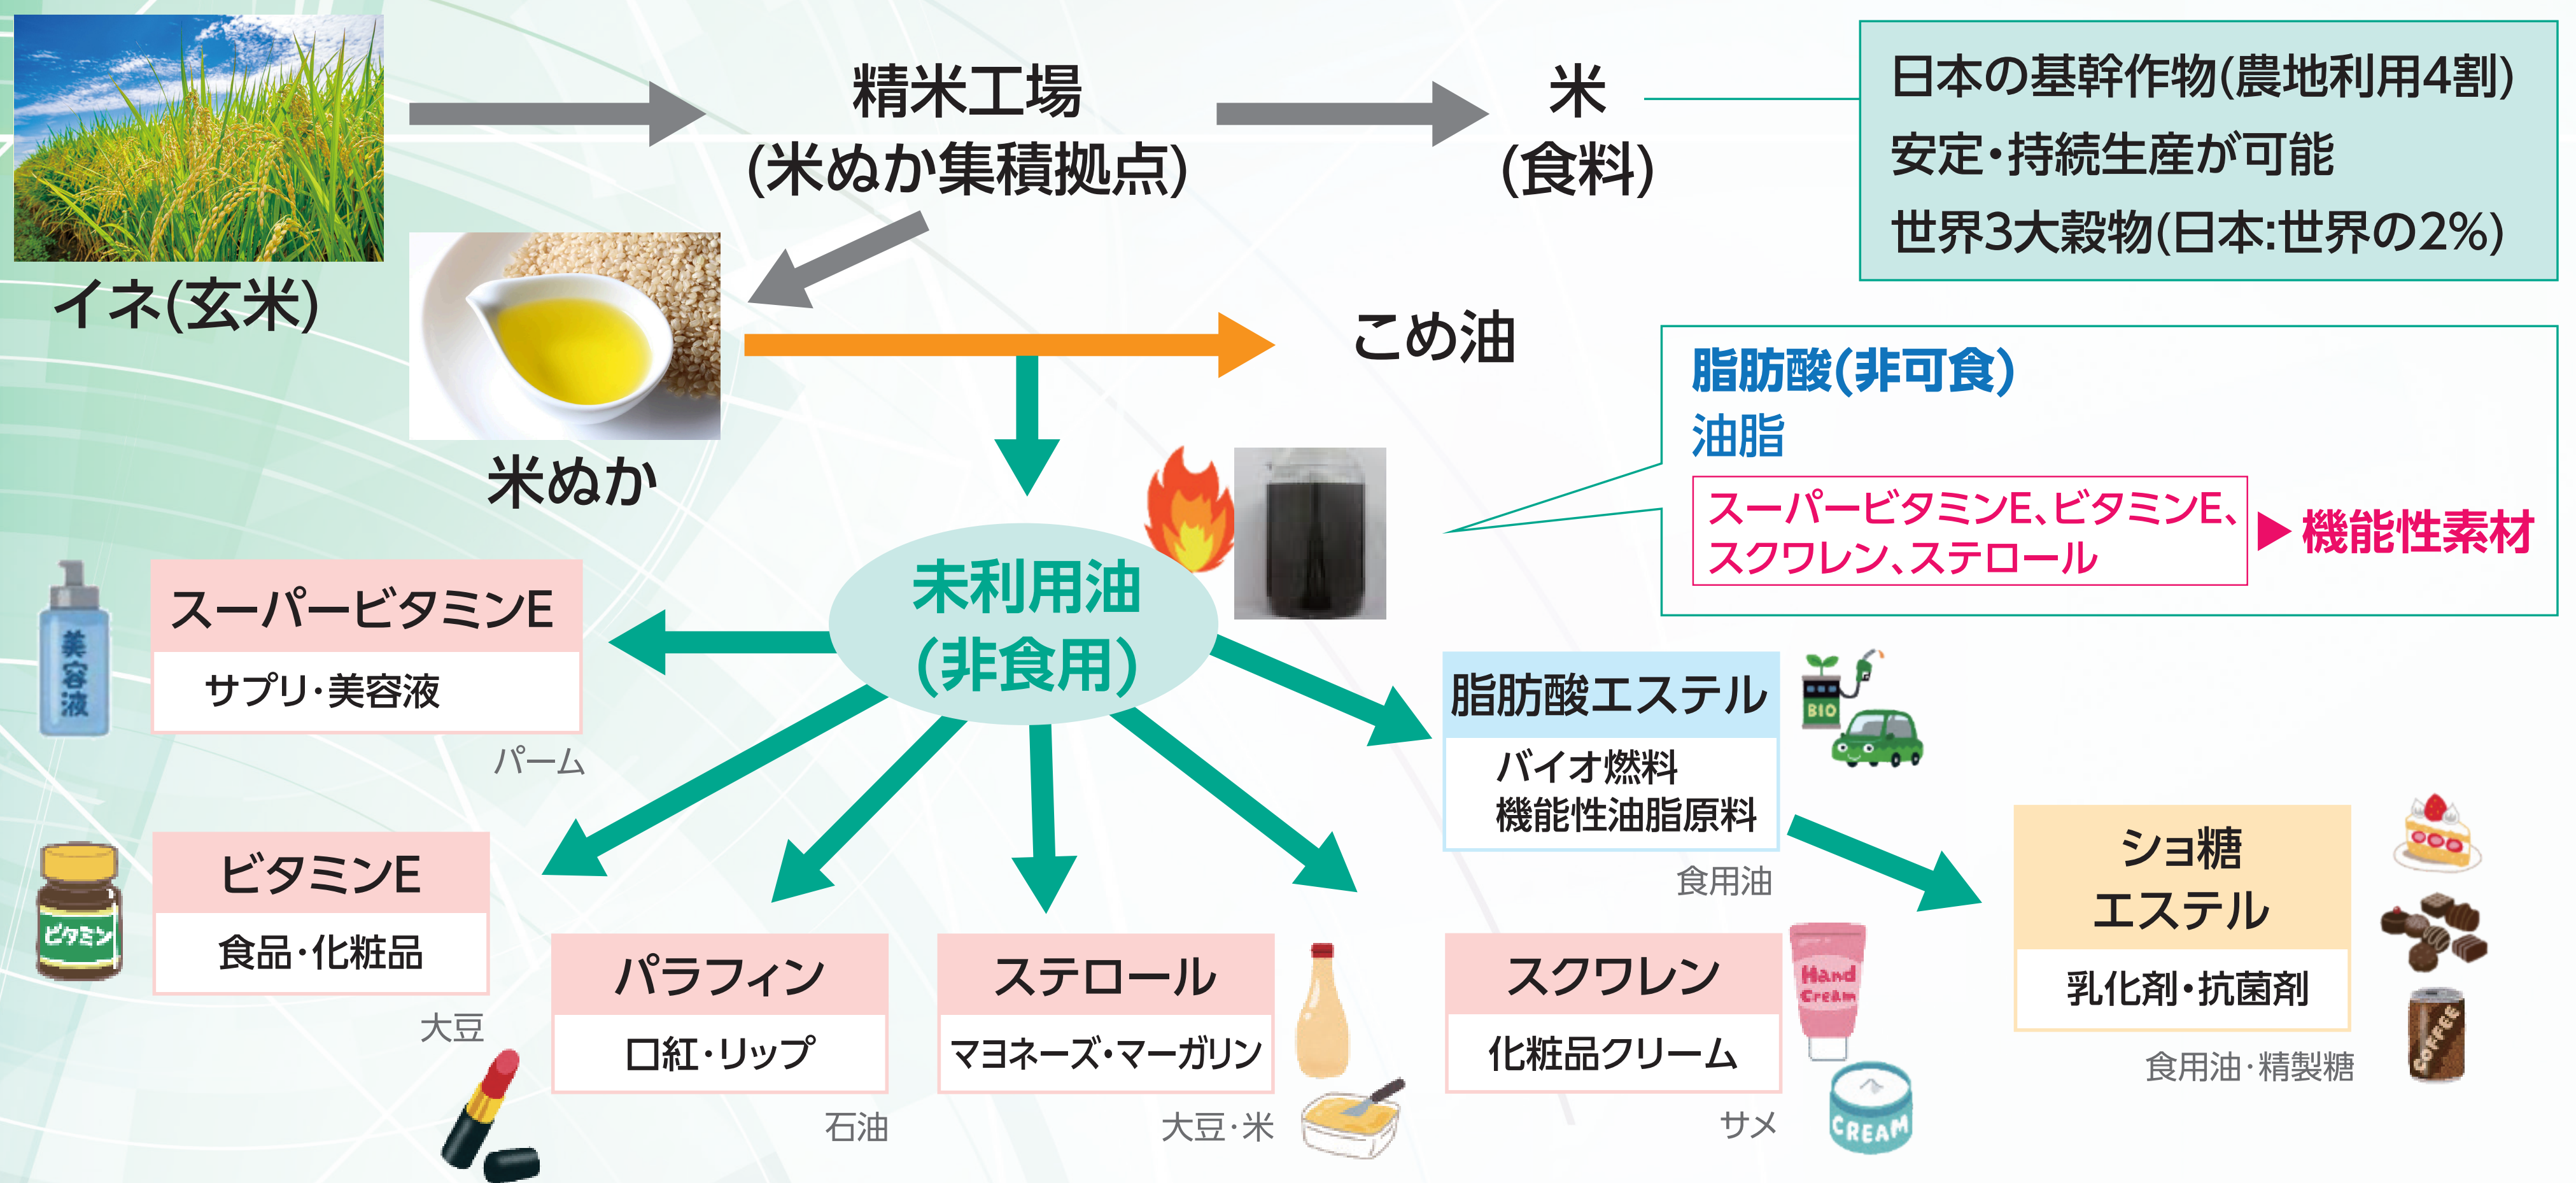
イネ(玄米)

精米工場
(米ぬか集積拠点)

米
(食料)

日本の基幹作物(農地利用4割)
安定・持続生産が可能
世界3大穀物(日本:世界の2%)

米ぬか

こめ油

脂肪酸(非可食)
油脂
スーパービタミンE、ビタミンE、スクワレン、ステロール
▶ 機能性素材

未利用油
(非食用)

美容液

スーパービタミンE
サプリ・美容液
パーム

ビタミン

ビタミンE
食品・化粧品
大豆

パラフィン
口紅・リップ
石油

ステロール
マヨネーズ・マーガリン
大豆・米

脂肪酸エステル
バイオ燃料
機能性油脂原料
食用油

BIO

スクワレン
化粧品クリーム
サメ

Hand Cream

CREAM

ショ糖
エステル
乳化剤・抗菌剤
食用油・精製糖

COFFEE